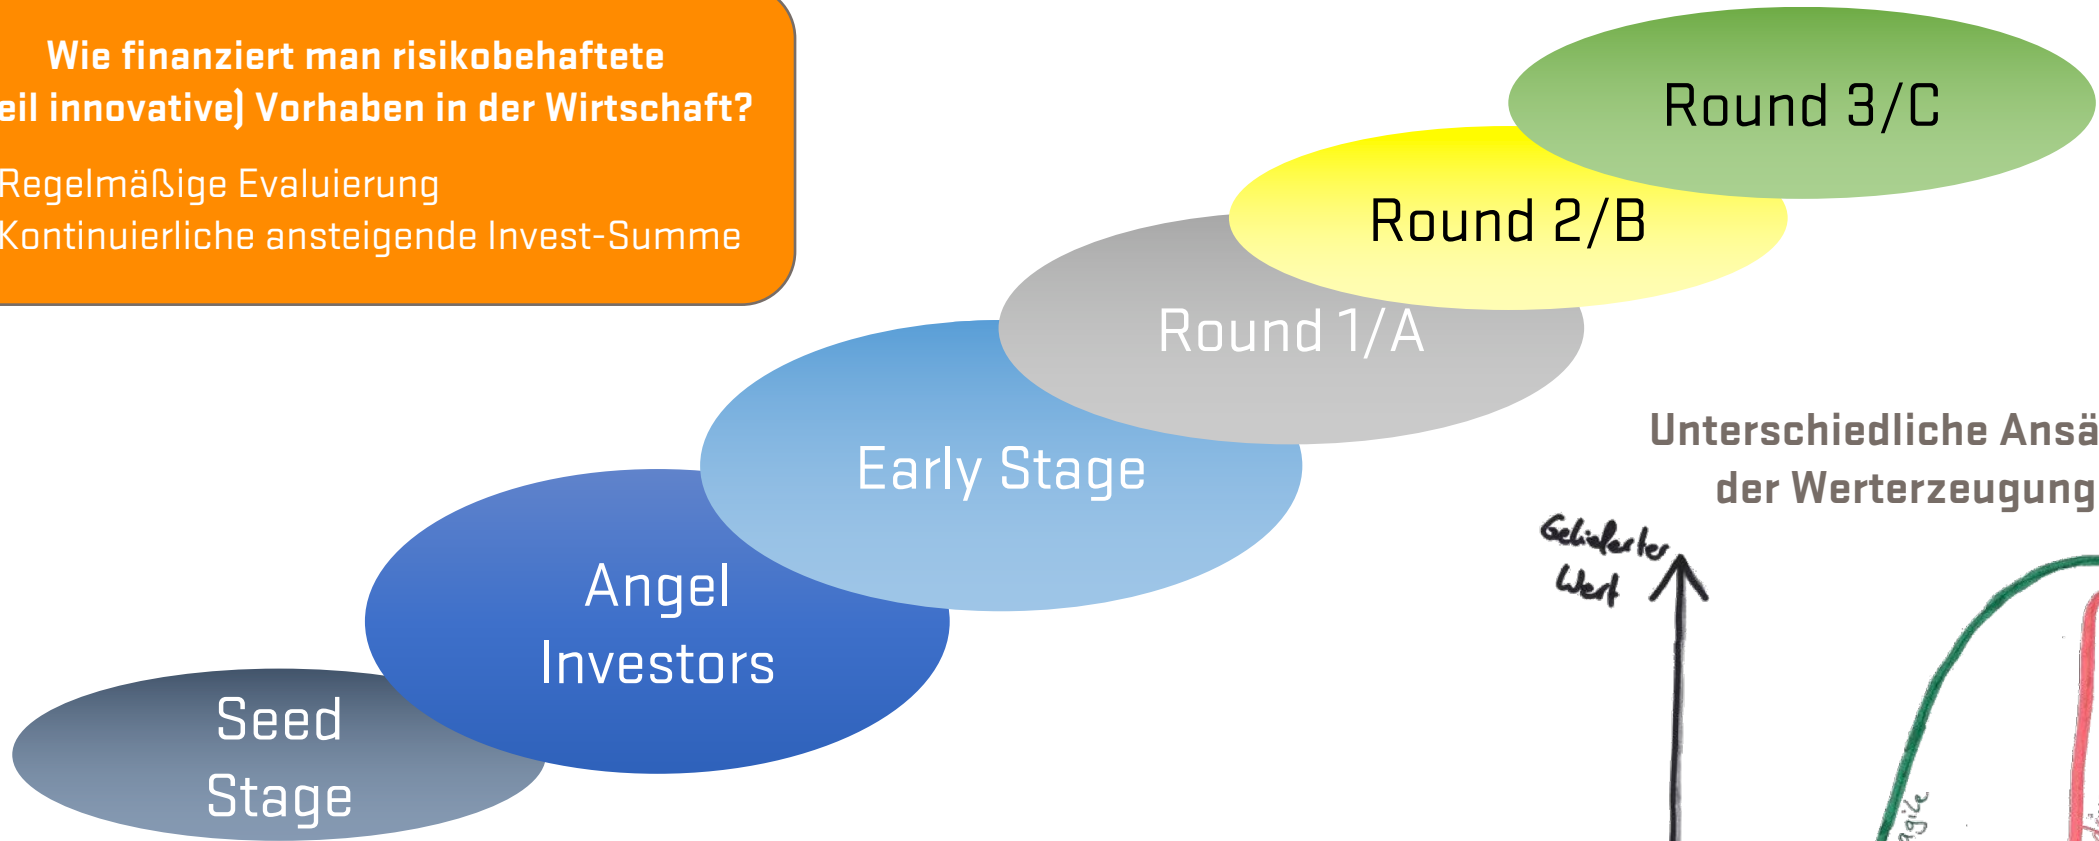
Wie finanziert man risikobehaftete
eil innovative) Vorhaben in der Wirtschaft?

Regelmäßige Evaluierung
Kontinuierliche ansteigende Invest-Summe

Round 3/C

Round 2/B

Round 1/A

Early Stage

Angel Investors

Seed Stage

Unterschiedliche Ansä
der Werterzeugung

Gelieferter Wert

agile